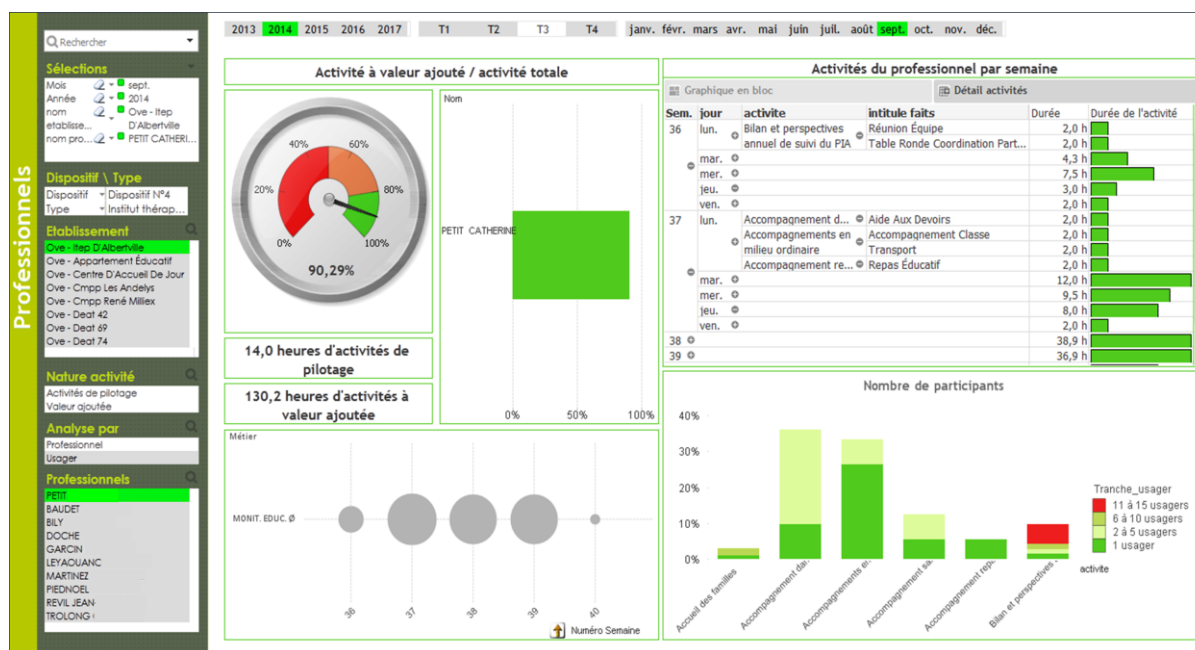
Professionnels

Rechercher

Sélections
Mois sept.
Année 2014
nom Ove - Itep D'Albertville
etablisse...
nom pro... PETIT CATHERI...

Dispositif \ Type
Dispositif Dispositif N°4
Type Institut thérap...

Etablissement
Ove - Itep D'Albertville
Ove - Appartement Éducatif
Ove - Centre D'Accueil De Jour
Ove - Cmpp Les Andelys
Ove - Cmpp René Milliex
Ove - Deat 42
Ove - Deat 69
Ove - Deat 74

Nature activité
Activités de pilotage
Valeur ajoutée

Analyse par
Professionnel
Usager

Professionnels
PETIT
BAUDET
BILY
DOCHE
GARCIN
LEYAOUANC
MARTINEZ
PIEDNOEL
REVIL JEAN
TROLONG

2013 2014 2015 2016 2017 T1 T2 T3 T4 janv. févr. mars avr. mai juin juil. août sept. oct. nov. déc.

Activité à valeur ajouté / activité totale

0% 20% 40% 60% 80% 100%
90,29%

Nom
PETIT CATHERINE
0% 50% 100%

14,0 heures d'activités de pilotage

130,2 heures d'activités à valeur ajoutée

Métier
MONIT. EDUC. Ø
36 37 38 39 40
Numéro Semaine

Activités du professionnel par semaine
Graphique en bloc
Détail activités

| Sem. | jour | activite | intitule faits | Durée | Durée de l'activité |
|---|---|---|---|---|---|
| 36 | lun. | Bilan et perspectives annuel de suivi du PIA | Réunion Équipe | 2,0 h | |
| | | | Table Ronde Coordination Part... | 2,0 h | |
| | mar. | | | 4,3 h | |
| | mer. | | | 7,5 h | |
| | jeu. | | | 3,0 h | |
| | ven. | | | 2,0 h | |
| 37 | lun. | Accompagnement d... | Aide Aux Devoirs | 2,0 h | |
| | | Accompagnements en milieu ordinaire | Accompagnement Classe | 2,0 h | |
| | | | Transport | 2,0 h | |
| | | Accompagnement re... | Repas Éducatif | 2,0 h | |
| | mar. | | | 12,0 h | |
| | mer. | | | 9,5 h | |
| | jeu. | | | 8,0 h | |
| | ven. | | | 2,0 h | |
| 38 | | | | 38,9 h | |
| 39 | | | | 36,9 h | |

Nombre de participants
40%
30%
20%
10%
0%
Accueil des familles
Accompagnement da...
Accompagnements e...
Accompagnement sa...
Accompagnement rep...
Bilan et perspectives ...
activite
Tranche_usager
11 à 15 usagers
6 à 10 usagers
2 à 5 usagers
1 usager